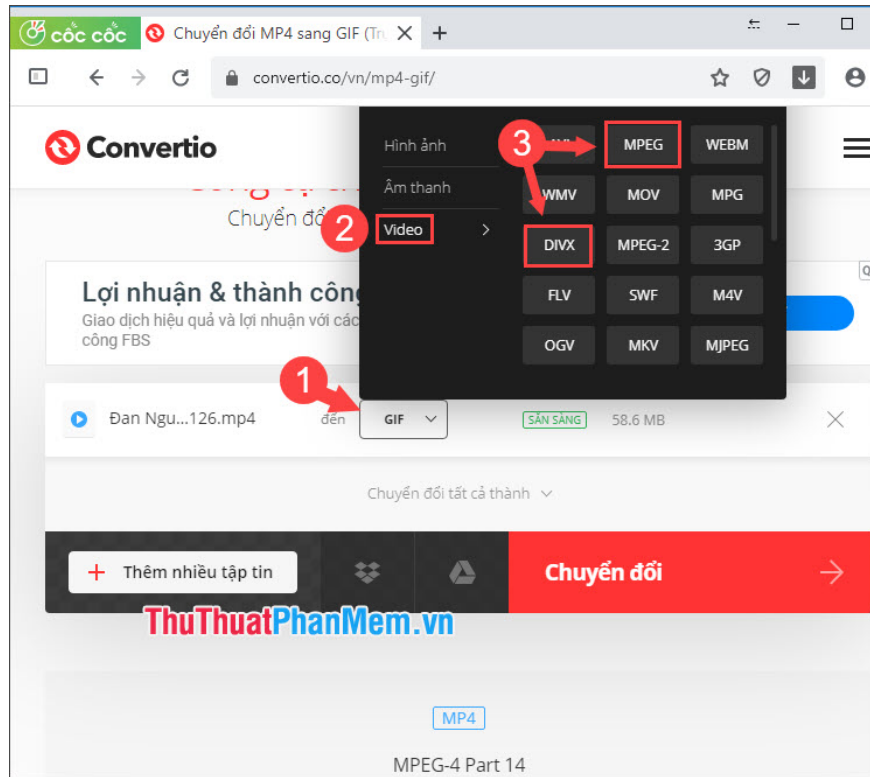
cốc cốc
Chuyển đổi MP4 sang GIF (Tr
convertio.co/vn/mp4-gif/
Convertio
Hình ảnh
Âm thanh
Video
3
AVI
MPEG
WEBM
WMV
MOV
MPG
2
DIVX
MPEG-2
3GP
FLV
SWF
M4V
OGV
MKV
MJPEG
Chuyển đổ
Lợi nhuận & thành công
Giao dịch hiệu quả và lợi nhuận với các công FBS
1
Đan Ngu...126.mp4
đến
GIF
SẴN SÀNG
58.6 MB
Chuyển đổi tất cả thành
Thêm nhiều tập tin
Chuyển đổi
ThuThuatPhanMem.vn
MP4
MPEG-4 Part 14